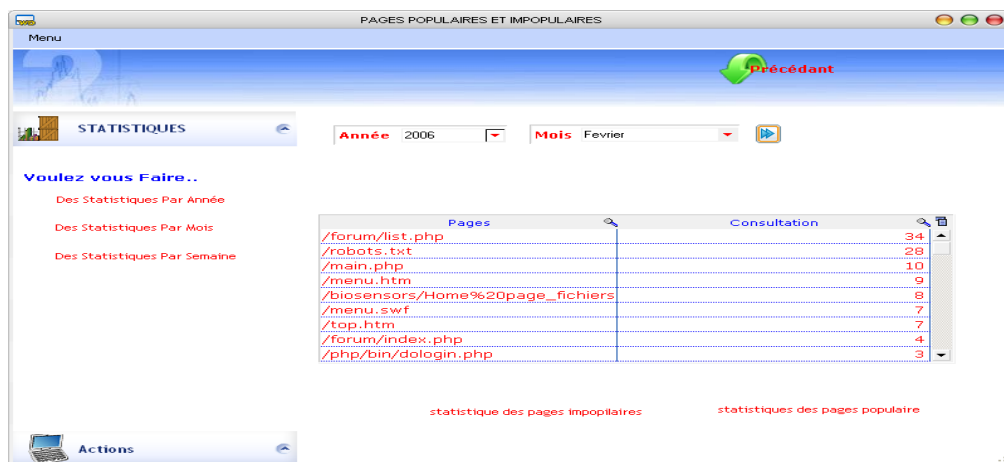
PAGES POPULAIRES ET IMPOPULAIRES

Menu

Précédant

STATISTIQUES

Année 2006

Mois Fevrier

Voulez vous Faire..

Des Statistiques Par Année

Des Statistiques Par Mois

Des Statistiques Par Semaine

| Pages | Consultation |
|---|---|
| /forum/list.php | 34 |
| /robots.txt | 28 |
| /main.php | 10 |
| /menu.htm | 9 |
| /biosensors/Home%20page_fichiers | 8 |
| /menu.swf | 7 |
| /top.htm | 7 |
| /forum/index.php | 4 |
| /php/bin/dologin.php | 3 |

statistique des pages impopilaires

statistiques des pages populaire

Actions